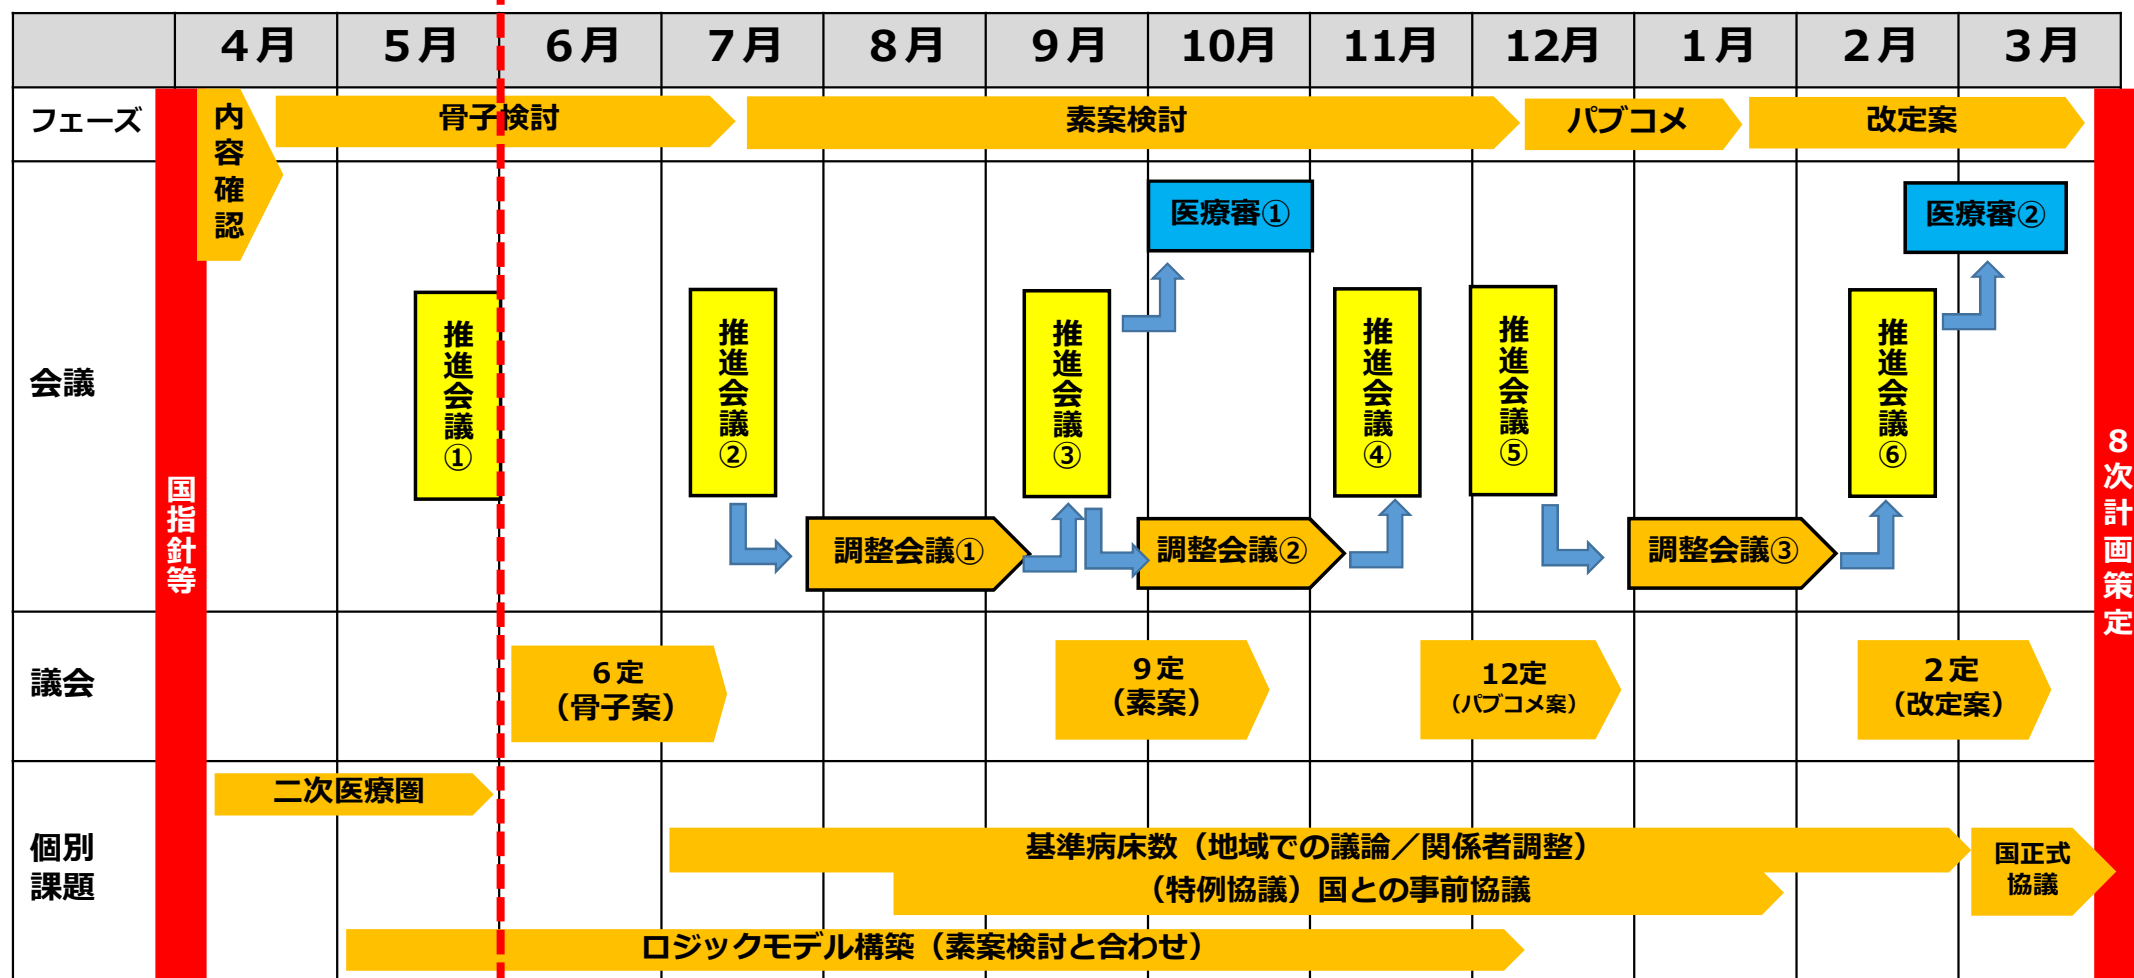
| | 4月 | 5月 | 6月 | 7月 | 8月 | 9月 | 10月 | 11月 | 12月 | 1月 | 2月 | 3月 |
|---|---|---|---|---|---|---|---|---|---|---|---|---|

フェーズ
国指針等
内容確認
骨子検討
素案検討
パブコメ
改定案
8次計画策定

会議
医療審①
医療審②
推進会議①
推進会議②
推進会議③
推進会議④
推進会議⑤
推進会議⑥
調整会議①
調整会議②
調整会議③

議会
6定（骨子案）
9定（素案）
12定（パブコメ案）
2定（改定案）

個別課題
二次医療圏
基準病床数（地域での議論／関係者調整）
（特例協議）国との事前協議
国正式協議
ロジックモデル構築（素案検討と合わせ）